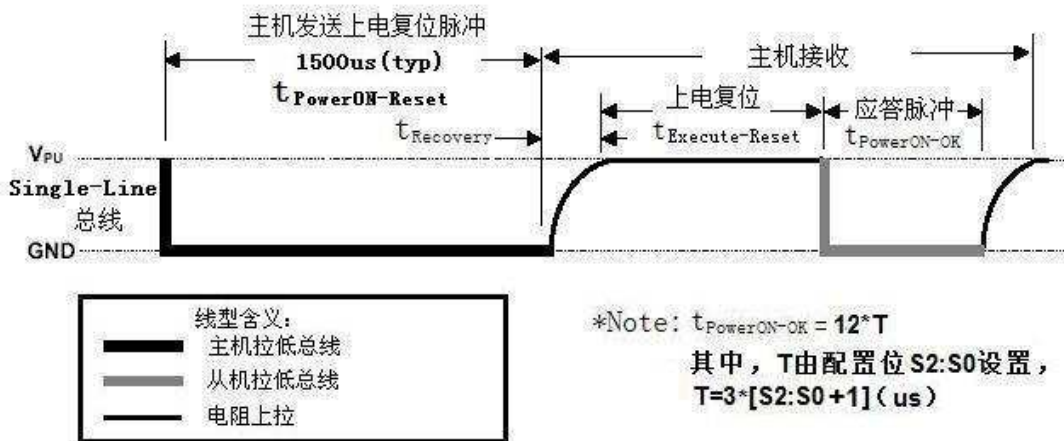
主机发送上电复位脉冲

1500us(typ)

$t_{PowerON-Reset}$

$t_{Recovery}$

主机接收

上电复位

$t_{Execute-Reset}$

应答脉冲

$t_{PowerON-OK}$

$V_{PU}$

Single-Line
总线

GND

线型含义：
主机拉低总线
从机拉低总线
电阻上拉

*Note: $t_{PowerON-OK}$ = 12*T
其中，T由配置位S2:S0设置，
T=3*[S2:S0+1]（us）